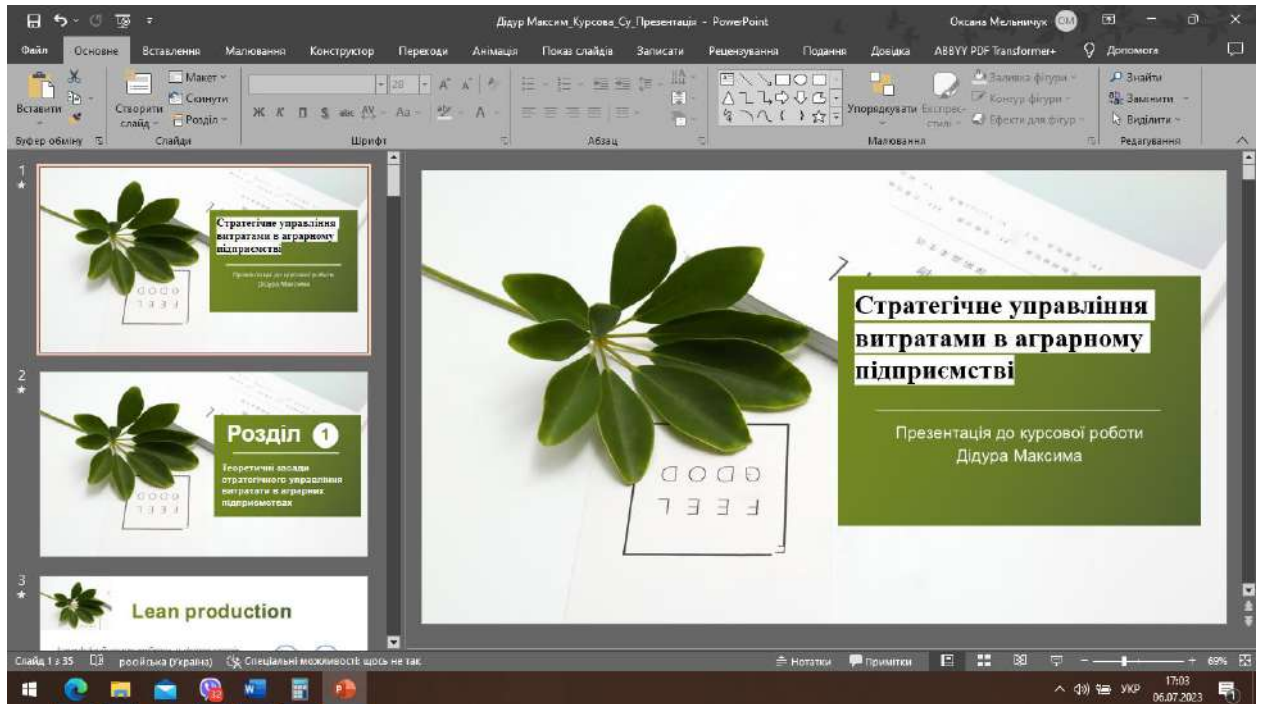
Дідур Максим_Курсова_Су_Презентація - PowerPoint

Оксана Мельничук ОМ

Файл Основне Вставлення Малювання Конструктор Переходи Анімація Показ слайдів Записати Рецензування Подання Довідка ABBYY PDF Transformer+ Допомога

Вставити Створити слайд Макет Скинути Розділ Буфер обміну Слайди

Ж К П S abc Шрифт

Абзац

Упорядкувати Експрес-стилі Заливка фігури Контур фігури Ефекти для фігур Малювання

Знайти Замінити Виділити Редагування

1

Стратегічне управління витратами в аграрному підприємстві

Презентація до курсової роботи Дідура Максима

2

Розділ 1

Теоретичні засади стратегічного управління витратами в аграрних підприємствах

3

Lean production

Стратегічне управління витратами в аграрному підприємстві

Презентація до курсової роботи Дідура Максима

Слайд 1 з 35 російська (Україна) Спеціальні можливості: щось не так

Нотатки Примітки 69%

УКР 17:03 06.07.2023